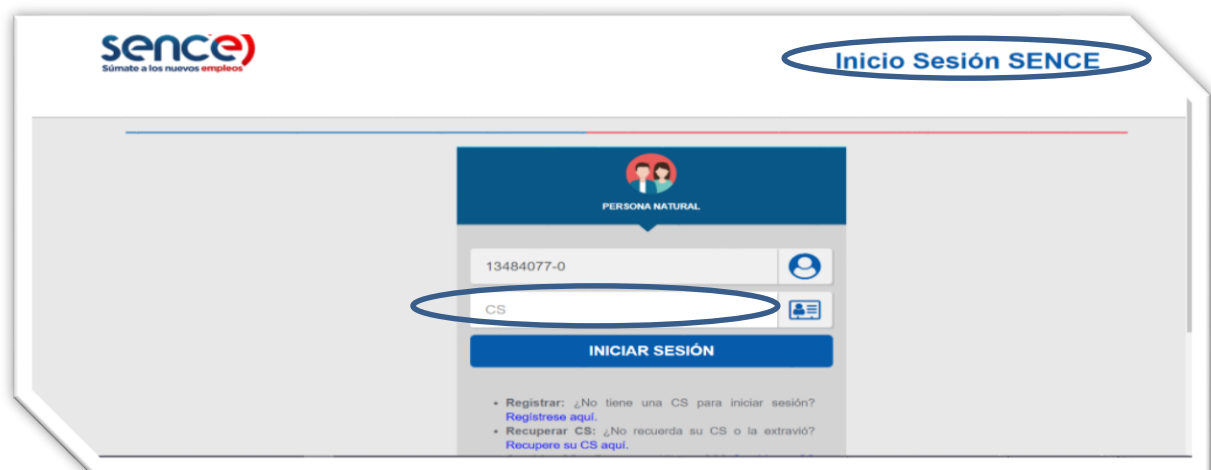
sence
Súmate a los nuevos empleos

Inicio Sesión SENCE

PERSONA NATURAL

13484077-0

CS

INICIAR SESIÓN

• Registrar: ¿No tiene una CS para iniciar sesión? Regístrese aquí.
• Recuperar CS: ¿No recuerda su CS o la extravió? Recupere su CS aquí.